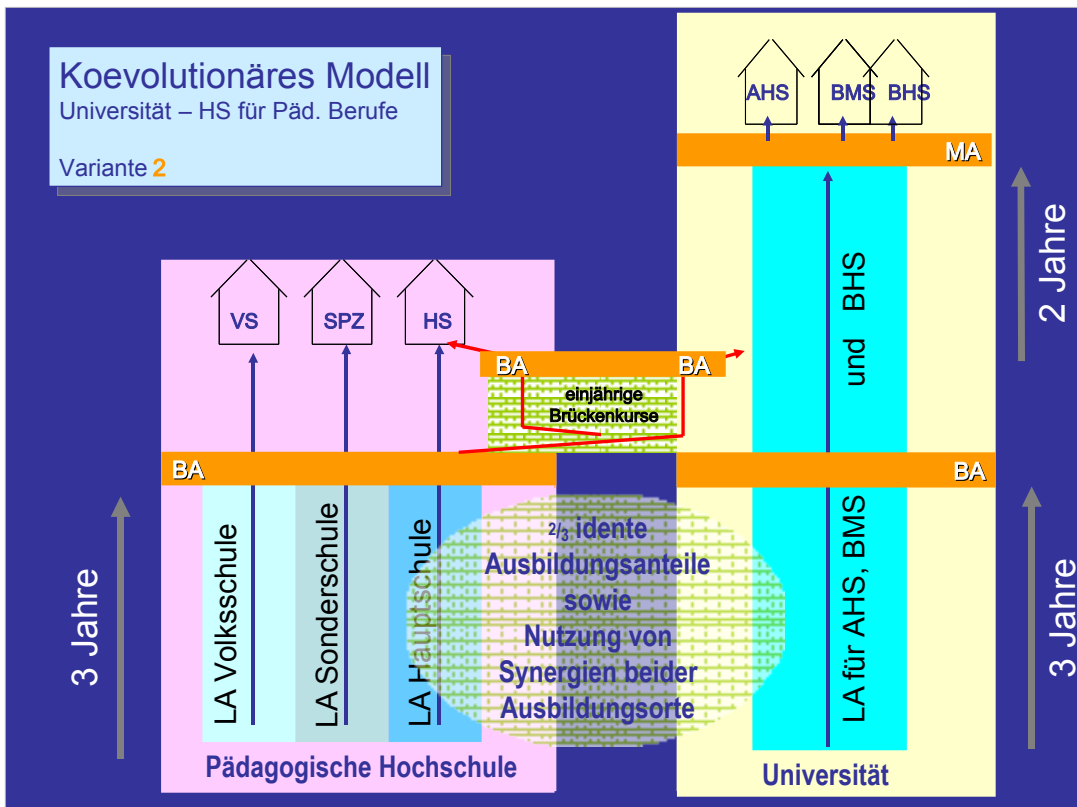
Koevolutionäres Modell
Universität – HS für Päd. Berufe

Variante 2

AHS BMS BHS

MA

2 Jahre

VS SPZ HS

BA BA

einjährige Brückenkurse

und BHS

BA

BA

3 Jahre

LA Volksschule

LA Sonderschule

LA Hauptschule

$_{2/3}$ idente Ausbildungsanteile sowie Nutzung von Synergien beider Ausbildungsorte

LA für AHS, BMS

3 Jahre

Pädagogische Hochschule

Universität